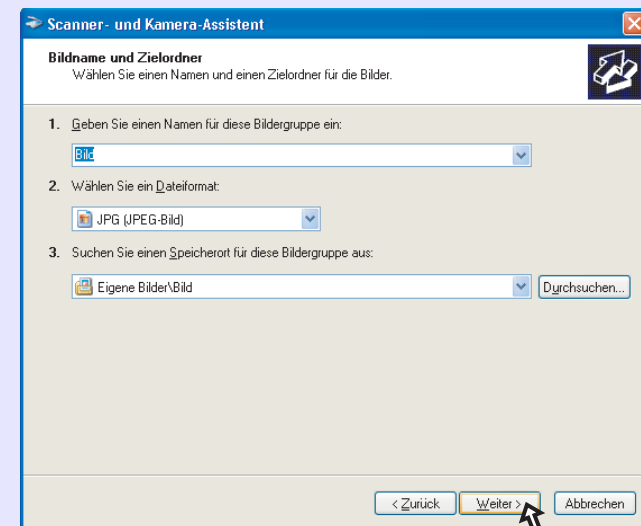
Scanner- und Kamera-Assistent

Bildname und Zielordner
Wählen Sie einen Namen und einen Zielordner für die Bilder.

1. Geben Sie einen Namen für diese Bildergruppe ein:

Bild

2. Wählen Sie ein Dateiformat:

JPG (JPEG-Bild)

3. Suchen Sie einen Speicherort für diese Bildergruppe aus:

Eigene Bilder\Bild

Durchsuchen...

< Zurück Weiter > Abbrechen